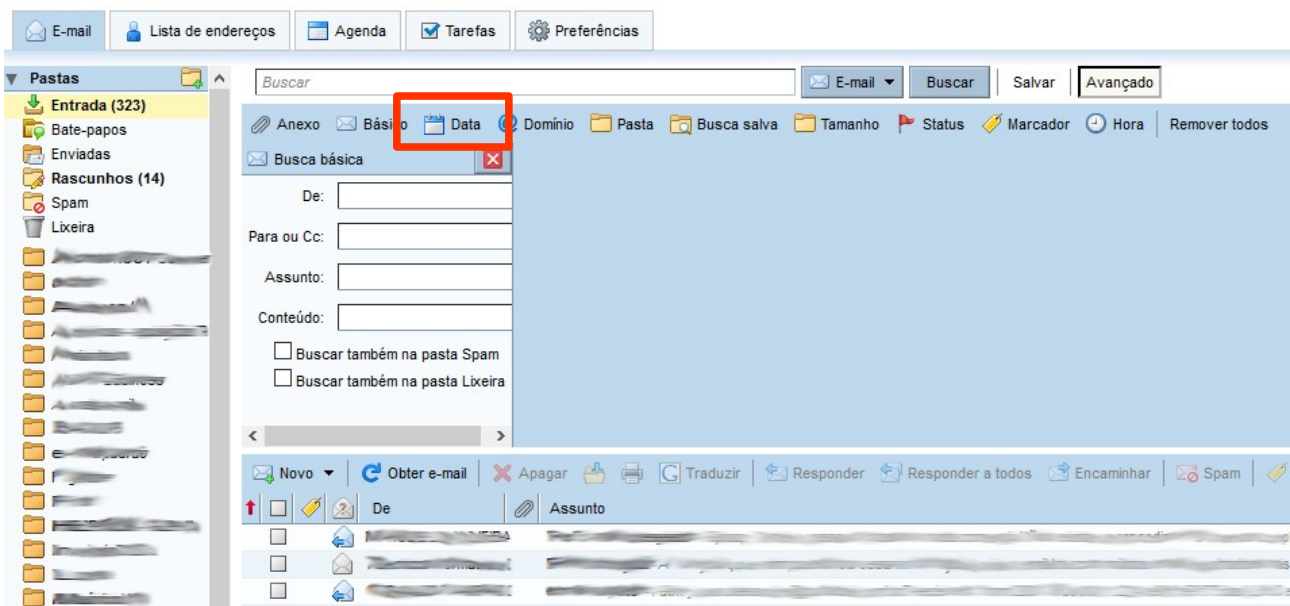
E-mail | Lista de endereços | Agenda | Tarefas | Preferências

Pastas
Entrada (323)
Bate-papos
Enviadas
Rascunhos (14)
Spam
Lixeira
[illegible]
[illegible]
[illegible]
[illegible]
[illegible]
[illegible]
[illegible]
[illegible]
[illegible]
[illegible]
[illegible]
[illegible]
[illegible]
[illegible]

Buscar
E-mail
Buscar
Salvar
Avançado

Anexo | Básico | Data | Domínio | Pasta | Busca salva | Tamanho | Status | Marcador | Hora | Remover todos

Busca básica
De:
Para ou Cc:
Assunto:
Conteúdo:
Buscar também na pasta Spam
Buscar também na pasta Lixeira

Novo | Obter e-mail | Apagar | Traduzir | Responder | Responder a todos | Encaminhar | Spam

De | Assunto
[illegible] | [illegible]
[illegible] | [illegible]
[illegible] | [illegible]